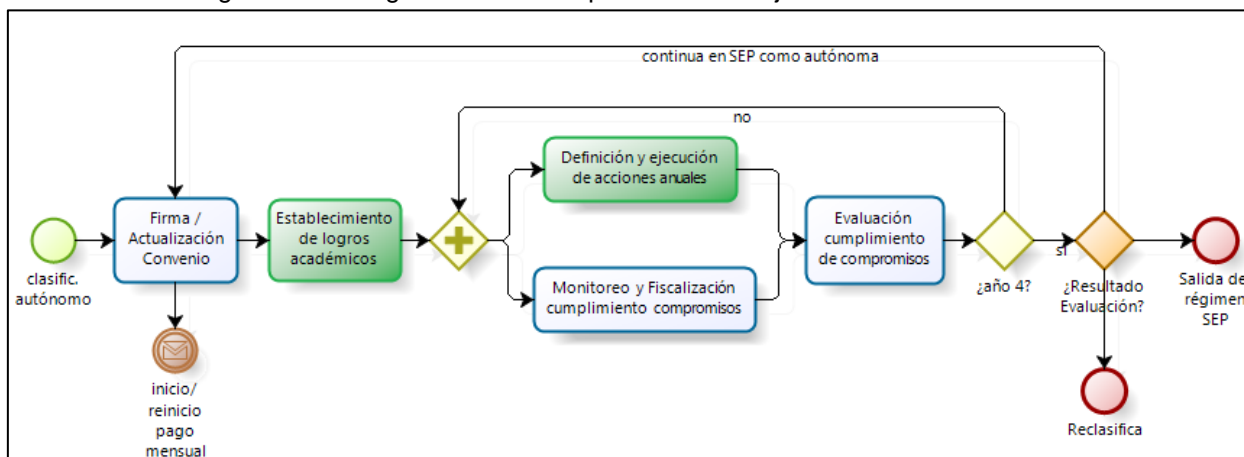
continua en SEP como autónoma

no

clasific. autónomo

Firma / Actualización Convenio

inicio/ reinicio pago mensual

Establecimiento de logros académicos

Definición y ejecución de acciones anuales

Monitoreo y Fiscalización cumplimiento compromisos

Evaluación cumplimiento de compromisos

¿año 4?

si

¿Resultado Evaluación?

Salida de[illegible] régimen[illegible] SEP

Reclasifica